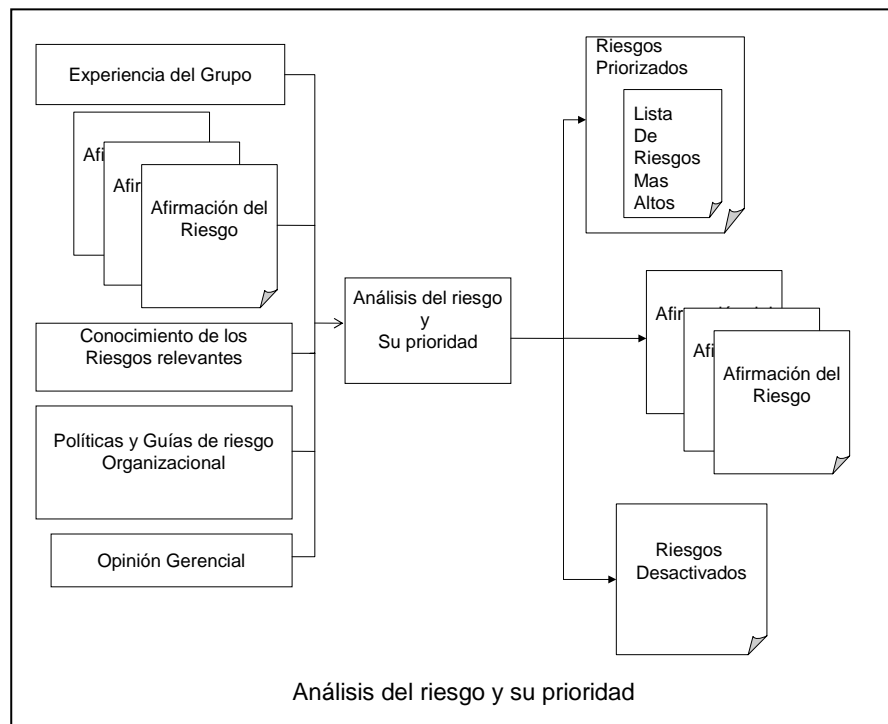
Experiencia del Grupo

Afi

Afir

Afirmación del Riesgo

Conocimiento de los Riesgos relevantes

Políticas y Guías de riesgo Organizacional

Opinión Gerencial

Análisis del riesgo y Su prioridad

Riesgos Priorizados

Lista De Riesgos Mas Altos

Afir

Afi

Afirmación del Riesgo

Riesgos Desactivados

Análisis del riesgo y su prioridad